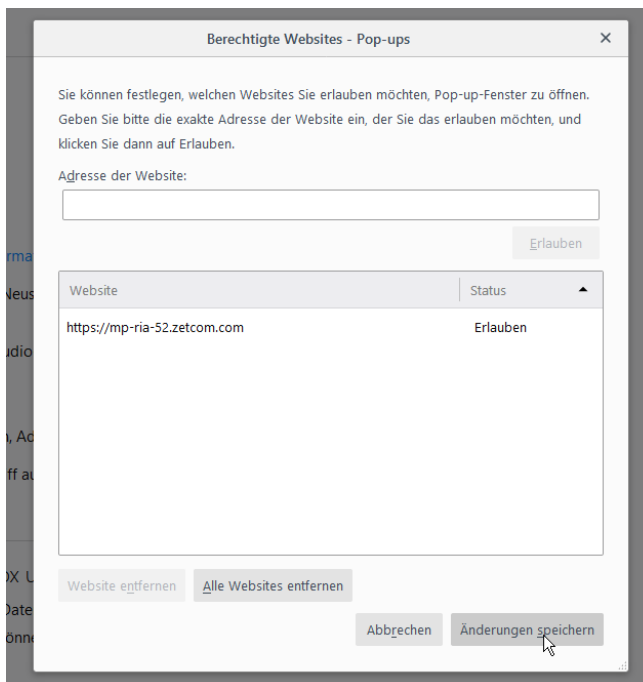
Berechtigte Websites - Pop-ups

×

Sie können festlegen, welchen Websites Sie erlauben möchten, Pop-up-Fenster zu öffnen. Geben Sie bitte die exakte Adresse der Website ein, der Sie das erlauben möchten, und klicken Sie dann auf Erlauben.

Adresse der Website:

Erlauben

| Website | Status |
|---|---|
| https://mp-ria-52.zetcom.com | Erlauben |

Website entfernen

Alle Websites entfernen

Abbrechen

Änderungen speichern

rma
Neus
udio
, Ad
ff au
OX U
Date
önne